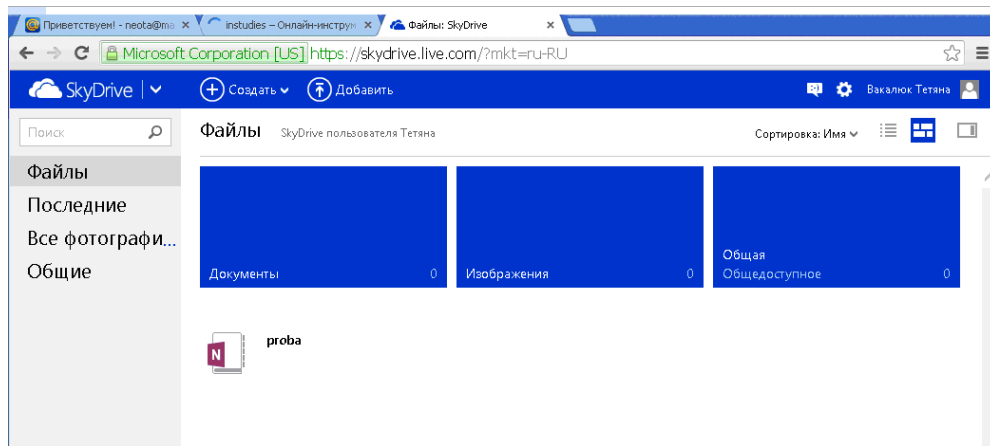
Приветствуем! - neota@ma ×
instudies – Онлайн-инструм ×
Файлы: SkyDrive ×

Microsoft Corporation [US] https://skydrive.live.com/?mkt=ru-RU

SkyDrive
Создать
Добавить
Вакалюк Тетяна

Поиск
Файлы
Последние
Все фотографи...
Общие

Файлы SkyDrive пользователя Тетяна
Сортировка: Имя

Документы 0
Изображения 0
Общая
Общедоступное 0

N
proba